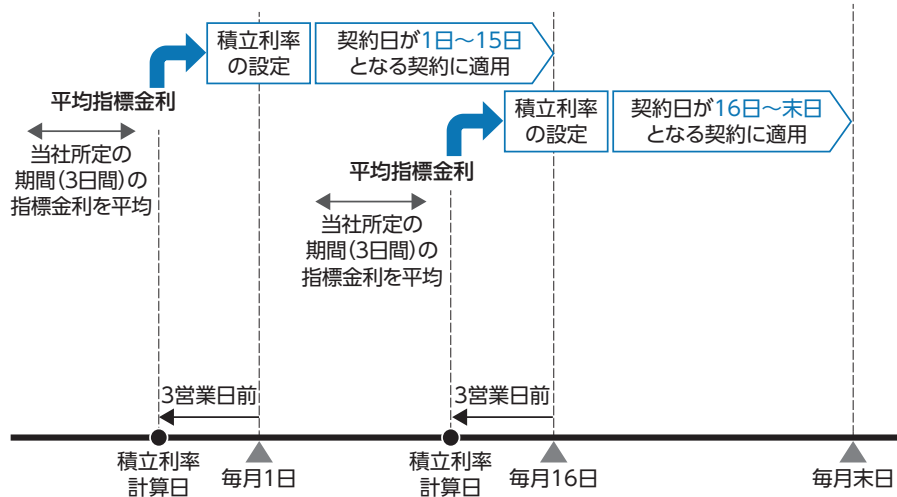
積立利率の設定

契約日が1日〜15日となる契約に適用

平均指標金利

当社所定の期間(3日間)の指標金利を平均

積立利率の設定

契約日が16日〜末日となる契約に適用

平均指標金利

当社所定の期間(3日間)の指標金利を平均

3営業日前

3営業日前

積立利率計算日

毎月1日

積立利率計算日

毎月16日

毎月末日